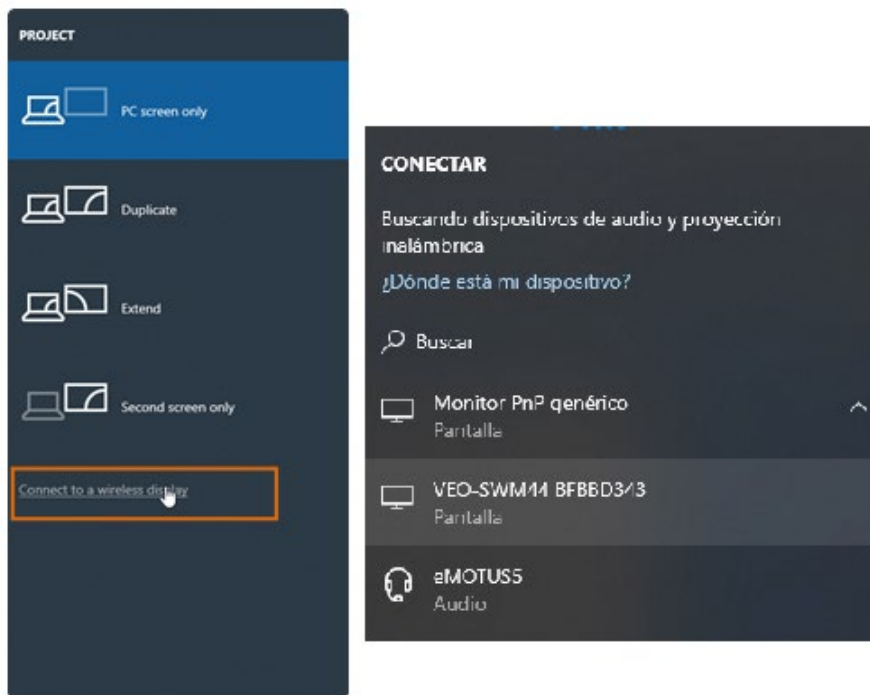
PROJECT

PC screen only

Duplicate

Extend

Second screen only

Connect to a wireless display

CONECTAR

Buscando dispositivos de audio y proyección inalámbrica

¿Dónde está mi dispositivo?

Buscar

Monitor PnP genérico
Pantalla

VEO-SWM44 BFBBD343
Pantalla

eMOTUS5
Audio